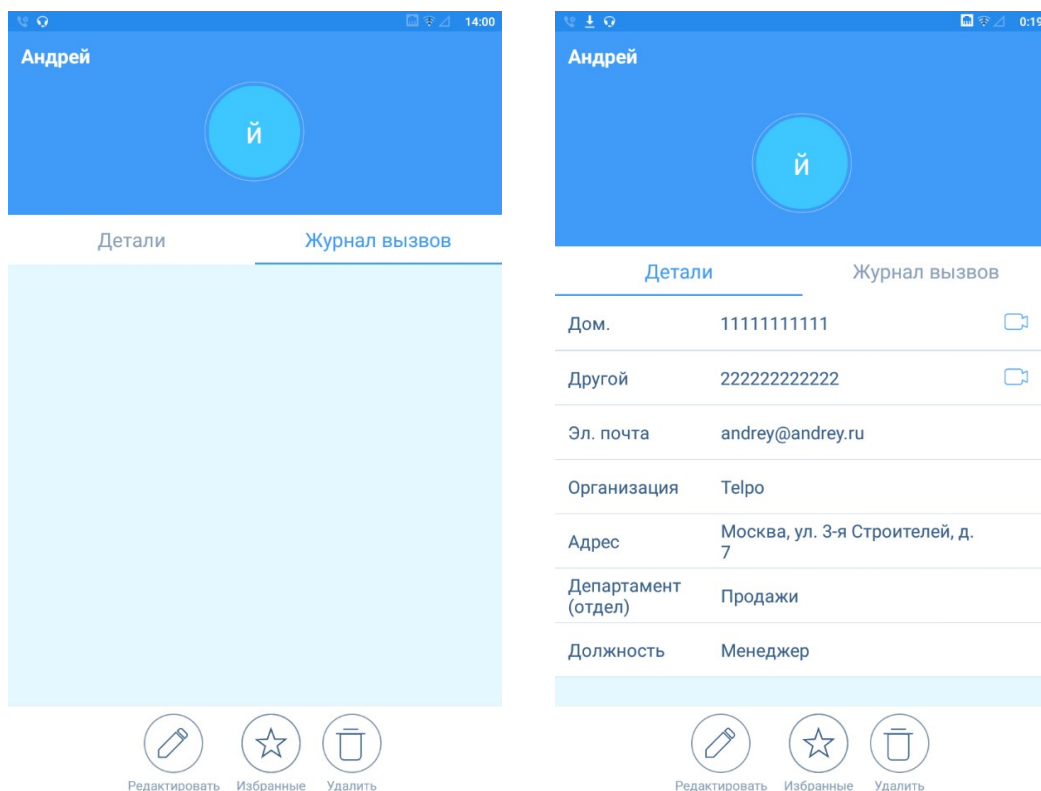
14:00
Андрей
Й
Детали
Журнал вызвов
Редактировать
Избранные
Удалить

0:19
Андрей
Й
Детали
Журнал вызвов

| | |
|---|---|
| Дом. | 11111111111 |
| Другой | 222222222222 |
| Эл. почта | andrey@andrey.ru |
| Организация | Telpo |
| Адрес | Москва, ул. 3-я Строителей, д. 7 |
| Департамент (отдел) | Продажи |
| Должность | Менеджер |

Редактировать
Избранные
Удалить